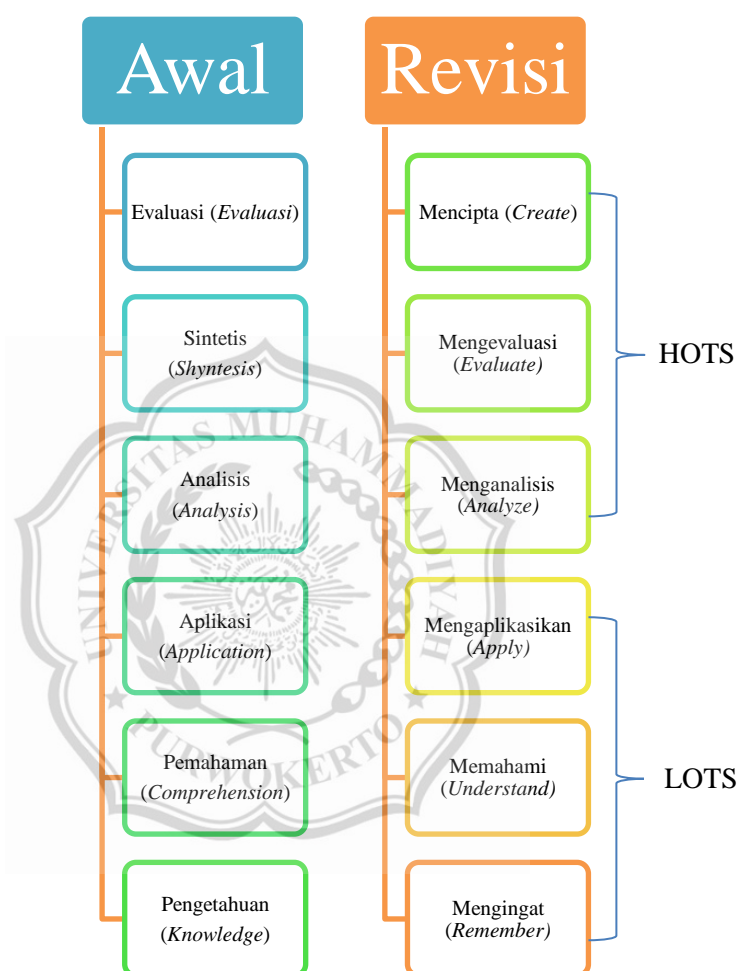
Awal

Evaluasi (Evaluasi)

Sintetis (Shyntesis)

Analisis (Analysis)

Aplikasi (Application)

Pemahaman (Comprehension)

Pengetahuan (Knowledge)

Revisi

Mencipta (Create)

Mengevaluasi (Evaluate)

Menganalisis (Analyze)

HOTS

Mengaplikasikan (Apply)

Memahami (Understand)

Mengingat (Remember)

LOTS

UNIVERSITAS MUHAMMADIYAH PURWOKERTO